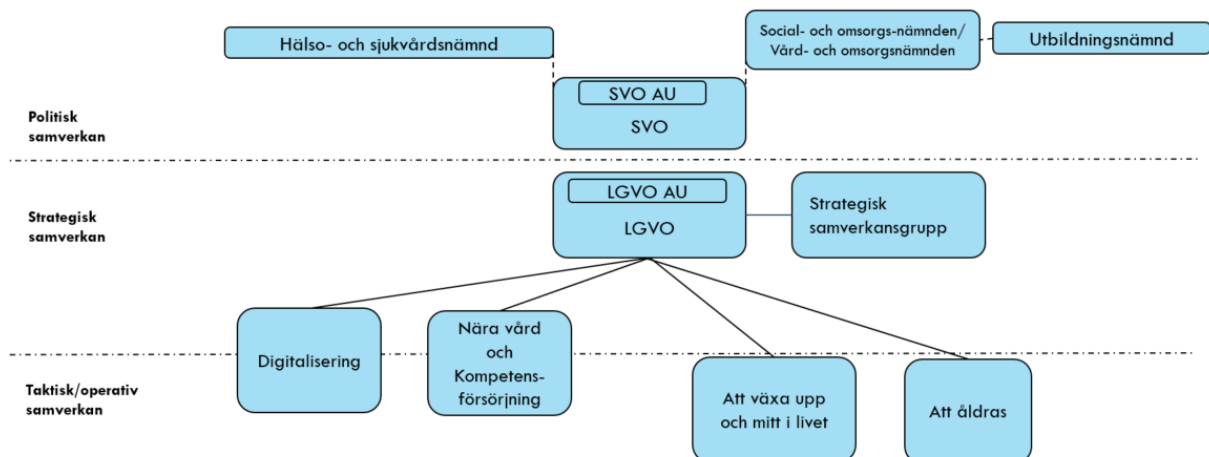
Hälso- och sjukvårdsnämnd

Social- och omsorgs-nämnden/ Vård- och omsorgsnämnden

Utbildningsnämnd

Politisk samverkan

SVO AU

SVO

Strategisk samverkan

LGVO AU

LGVO

Strategisk samverkansgrupp

Digitalisering

Nära vård och Kompetens-försörjning

Taktisk/operativ samverkan

Att växa upp och mitt i livet

Att åldras